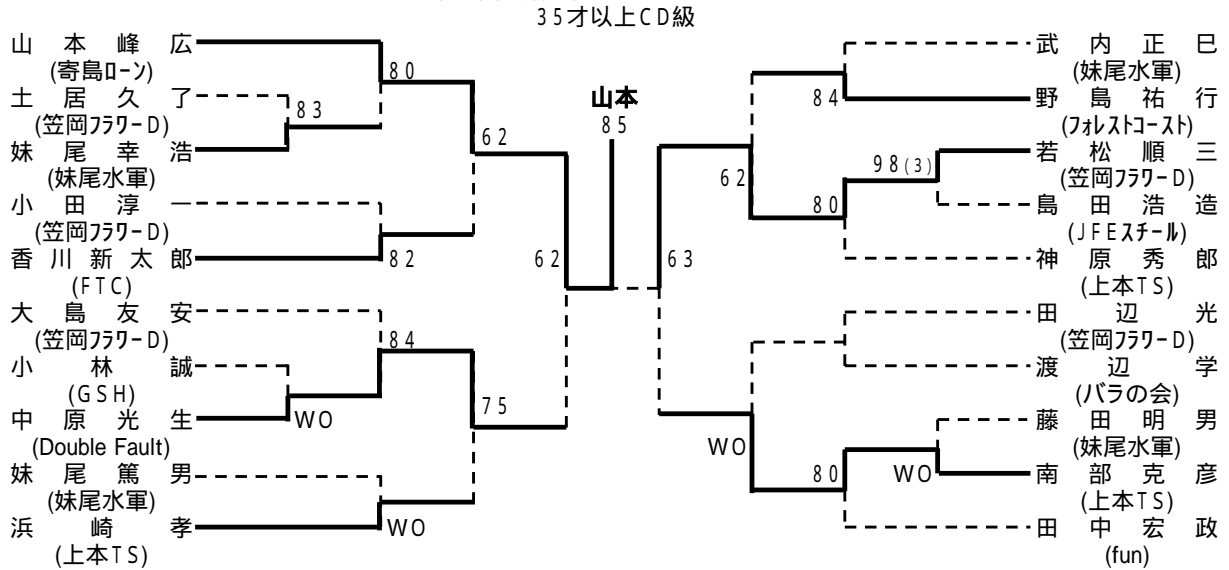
35才以上CD級

山本峰広
(寄島ローン)
土居久了
(笠岡フラワーD)
妹尾幸浩
(妹尾水軍)
小田淳一
(笠岡フラワーD)
香川新太郎
(FTC)
大島友安
(笠岡フラワーD)
小林誠
(GSH)
中原光生
(Double Fault)
妹尾篤男
(妹尾水軍)
浜崎孝
(上本TS)

83
80
82
62
84
WO
75
WO
62

山本
85

63
62
84
98(3)
80
WO
80
WO

武内正巳
(妹尾水軍)
野島祐行
(フォレストコースト)
若松順三
(笠岡フラワーD)
島田浩造
(JFEスチール)
神原秀郎
(上本TS)
田辺光
(笠岡フラワーD)
渡辺学
(バラの会)
藤田明男
(妹尾水軍)
南部克彦
(上本TS)
田中宏政
(fun)